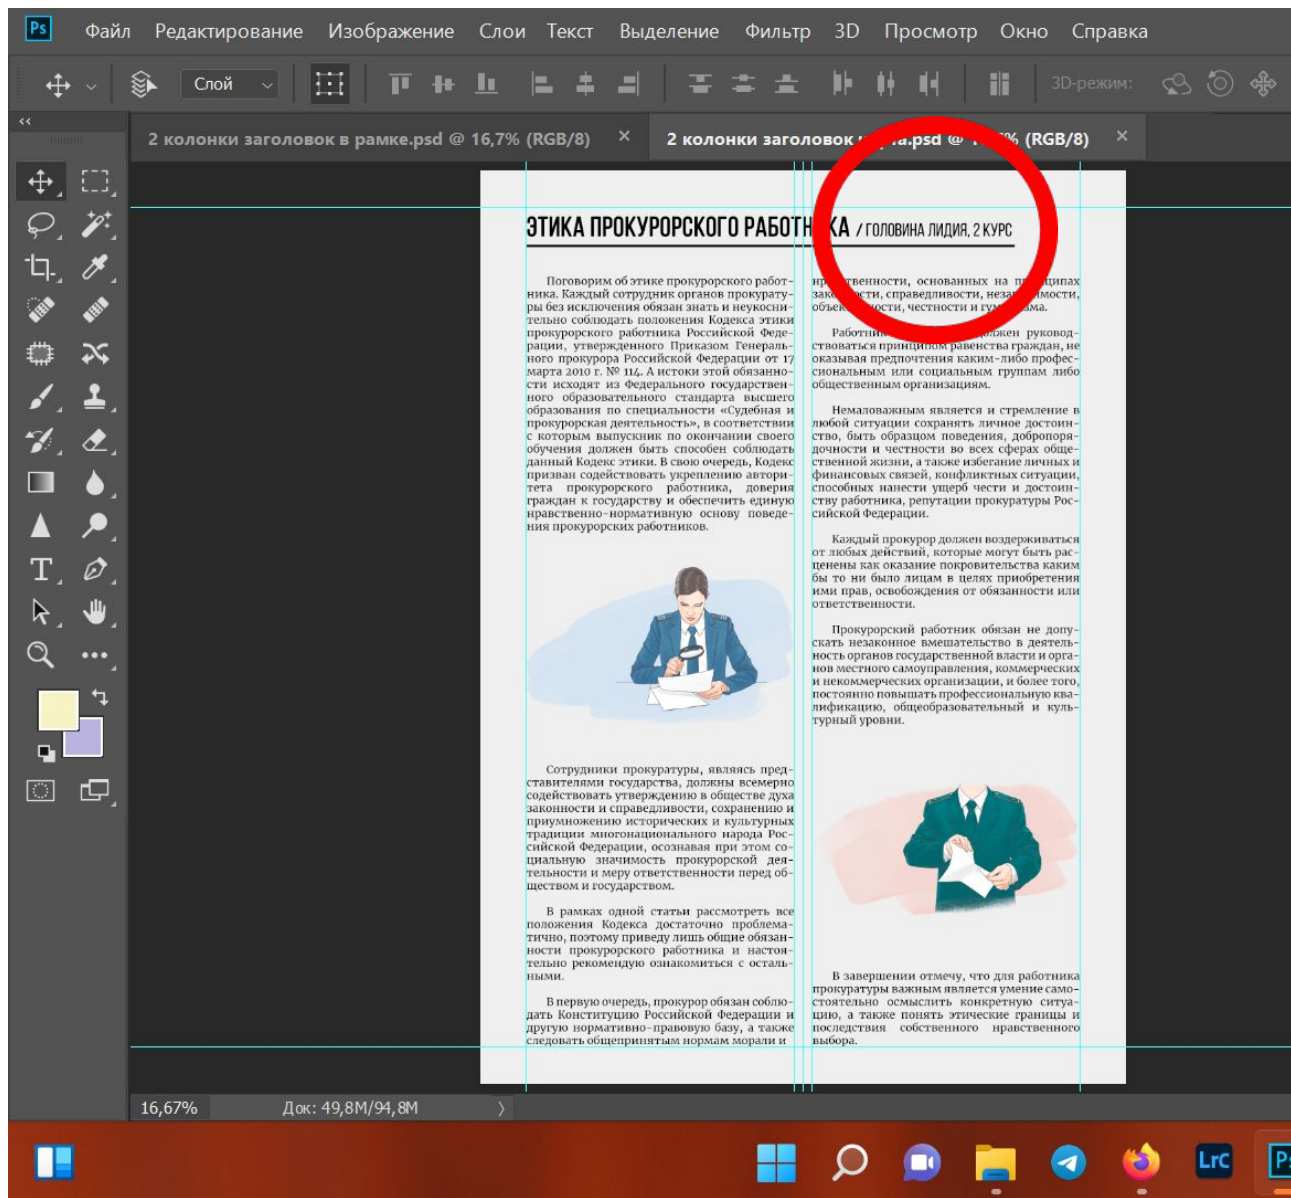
Ps Файл Редактирование Изображение Слои Текст Выделение Фильтр 3D Просмотр Окно Справка

Слой 3D-режим:

2 колонки заголовок в рамке.psd @ 16,7% (RGB/8) ×
2 колонки заголовок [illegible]a.psd @ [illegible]% (RGB/8) ×

ЭТИКА ПРОКУРОРСКОГО РАБОТН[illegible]КА / ГОЛОВИНА ЛИДИЯ, 2 КУРС

Поговорим об этике прокурорского работника. Каждый сотрудник органов прокуратуры без исключения обязан знать и неукоснительно соблюдать положения Кодекса этики прокурорского работника Российской Федерации, утвержденного Приказом Генерального прокурора Российской Федерации от 17 марта 2010 г. № 114. А истоки этой обязанности исходят из Федерального государственного образовательного стандарта высшего образования по специальности «Судебная и прокурорская деятельность», в соответствии с которым выпускник по окончании своего обучения должен быть способен соблюдать данный Кодекс этики. В свою очередь, Кодекс призван содействовать укреплению авторитета прокурорского работника, доверия граждан к государству и обеспечить единую нравственно-нормативную основу поведения прокурорских работников.

Сотрудники прокуратуры, являясь представителями государства, должны всемерно содействовать утверждению в обществе духа законности и справедливости, сохранению и приумножению исторических и культурных традиции многонационального народа Российской Федерации, осознавая при этом социальную значимость прокурорской деятельности и меру ответственности перед обществом и государством.

В рамках одной статьи рассмотреть все положения Кодекса достаточно проблематично, поэтому приведу лишь общие обязанности прокурорского работника и настоятельно рекомендую ознакомиться с остальными.

В первую очередь, прокурор обязан соблюдать Конституцию Российской Федерации и другую нормативно-правовую базу, а также следовать общепринятым нормам морали и

нр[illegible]твенности, основанных на п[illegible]ципах зак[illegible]сти, справедливости, неза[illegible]имости, объек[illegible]ости, честности и гу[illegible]зма.

Работни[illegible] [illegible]жен руководствоваться принципом равенства граждан, не оказывая предпочтения каким-либо профессиональным или социальным группам либо общественным организациям.

Немаловажным является и стремление в любой ситуации сохранять личное достоинство, быть образцом поведения, добропорядочности и честности во всех сферах общественной жизни, а также избегание личных и финансовых связей, конфликтных ситуаций, способных нанести ущерб чести и достоинству работника, репутации прокуратуры Российской Федерации.

Каждый прокурор должен воздерживаться от любых действий, которые могут быть расценены как оказание покровительства каким бы то ни было лицам в целях приобретения ими прав, освобождения от обязанности или ответственности.

Прокурорский работник обязан не допускать незаконное вмешательство в деятельность органов государственной власти и органов местного самоуправления, коммерческих и некоммерческих организации, и более того, постоянно повышать профессиональную квалификацию, общеобразовательный и культурный уровни.

В завершении отмечу, что для работника прокуратуры важным является умение самостоятельно осмыслить конкретную ситуацию, а также понять этические границы и последствия собственного нравственного выбора.

16,67% Док: 49,8M/94,8M